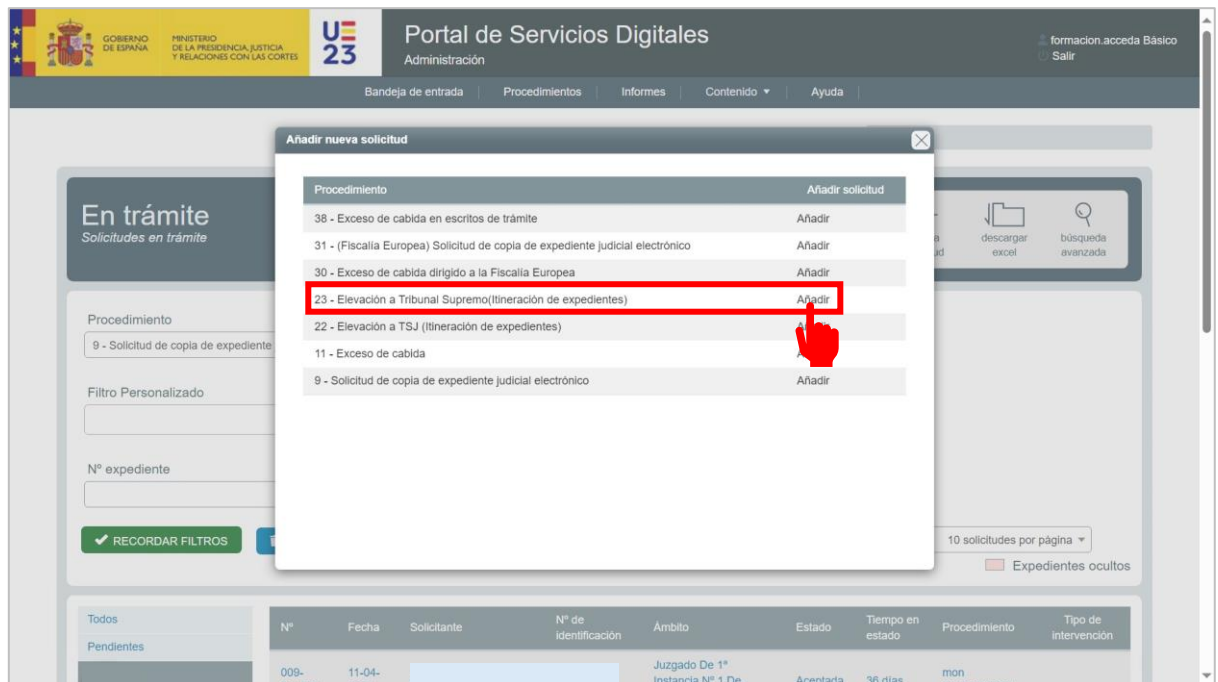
GOBIERNO DE ESPAÑA
MINISTERIO DE LA PRESIDENCIA, JUSTICIA Y RELACIONES CON LAS CORTES
UE 23
Portal de Servicios Digitales
Administración
formacion.acceda Básico
Salir

Bandeja de entrada | Procedimientos | Informes | Contenido ▾ | Ayuda

En trámite
Solicitudes en trámite

descargar excel
búsqueda avanzada

Procedimiento
9 - Solicitud de copia de expediente
Filtro Personalizado
Nº expediente
✔ RECORDAR FILTROS
10 solicitudes por página
Expedientes ocultos

Añadir nueva solicitud

| Procedimiento | Añadir solicitud |
|---|---|
| 38 - Exceso de cabida en escritos de trámite | Añadir |
| 31 - (Fiscalía Europea) Solicitud de copia de expediente judicial electrónico | Añadir |
| 30 - Exceso de cabida dirigido a la Fiscalía Europea | Añadir |
| 23 - Elevación a Tribunal Supremo(Itineración de expedientes) | Añadir |
| 22 - Elevación a TSJ (Itineración de expedientes) | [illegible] |
| 11 - Exceso de cabida | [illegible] |
| 9 - Solicitud de copia de expediente judicial electrónico | Añadir |

Todos
Pendientes

| Nº | Fecha | Solicitante | Nº de identificación | Ámbito | Estado | Tiempo en estado | Procedimiento | Tipo de intervención |
|---|---|---|---|---|---|---|---|---|
| 009- | 11-04- | | | Juzgado De 1ª Instancia Nº 1 De | Aceptada | 36 días | mon | |